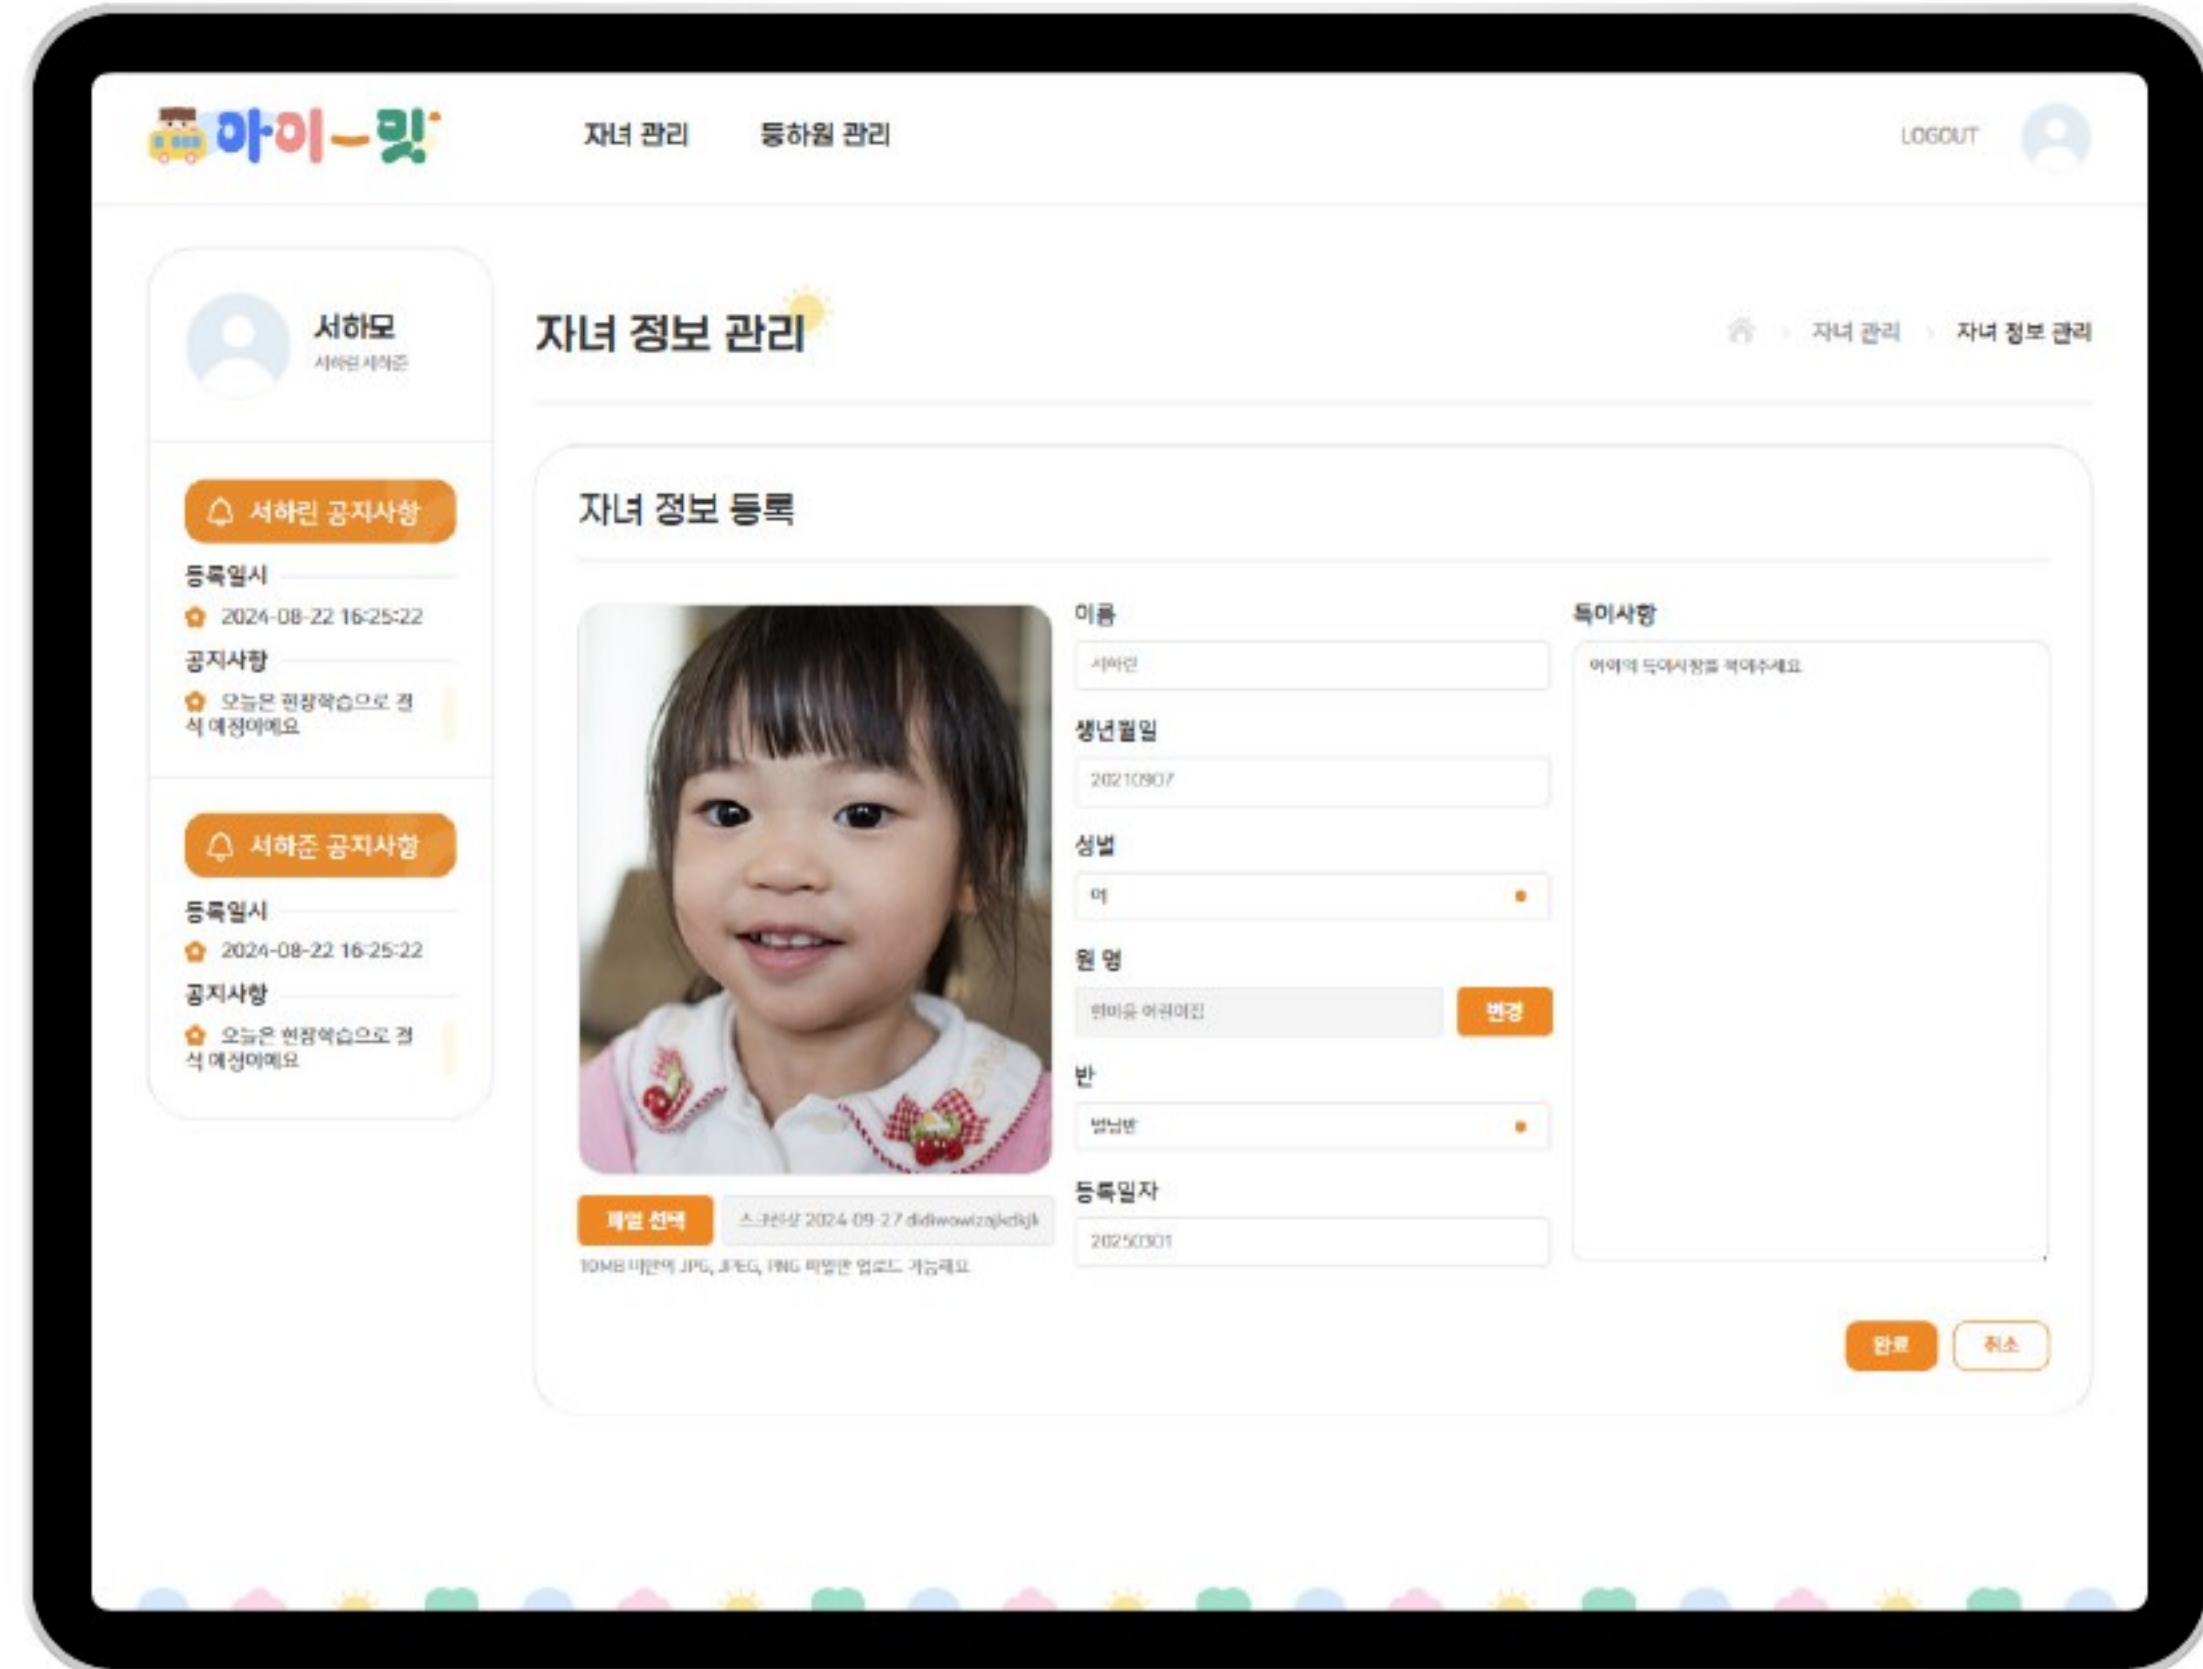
아이-밋

자녀 관리 등하원 관리

LOGOUT

서하모
서하린 서하준

서하린 공지사항
등록일시
2024-08-22 16:25:22
공지사항
오늘은 현장학습으로 결석 예정이에요

서하준 공지사항
등록일시
2024-08-22 16:25:22
공지사항
오늘은 현장학습으로 결석 예정이에요

자녀 정보 관리

자녀 관리 > 자녀 정보 관리

자녀 정보 등록

파일 선택 스크린샷 2024-09-27 didiwowizajkdkjk
10MB 미만의 JPG, JPEG, PNG 파일만 업로드 가능해요

이름
서하린
생년월일
20210907
성별
여
원 명
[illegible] 어린이집
변경
반
별님반
등록일자
20250301

특이사항
아이의 특이사항을 적어주세요

완료 취소